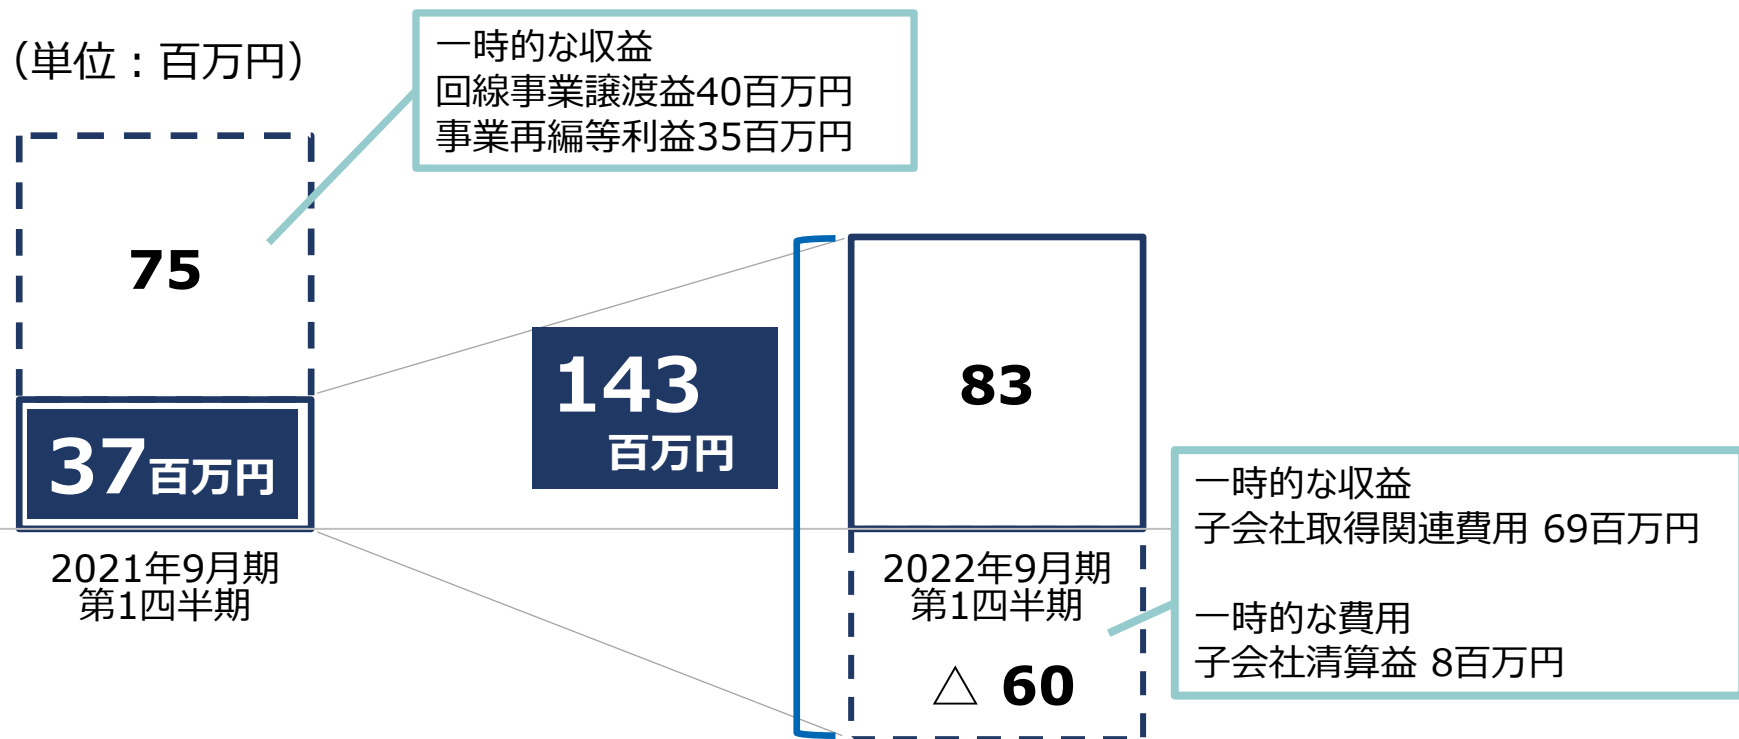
(単位：百万円)

一時的な収益
回線事業譲渡益40百万円
事業再編等利益35百万円

75

37百万円

2021年9月期
第1四半期

143
百万円

83

2022年9月期
第1四半期

△ 60

一時的な収益
子会社取得関連費用 69百万円

一時的な費用
子会社清算益 8百万円